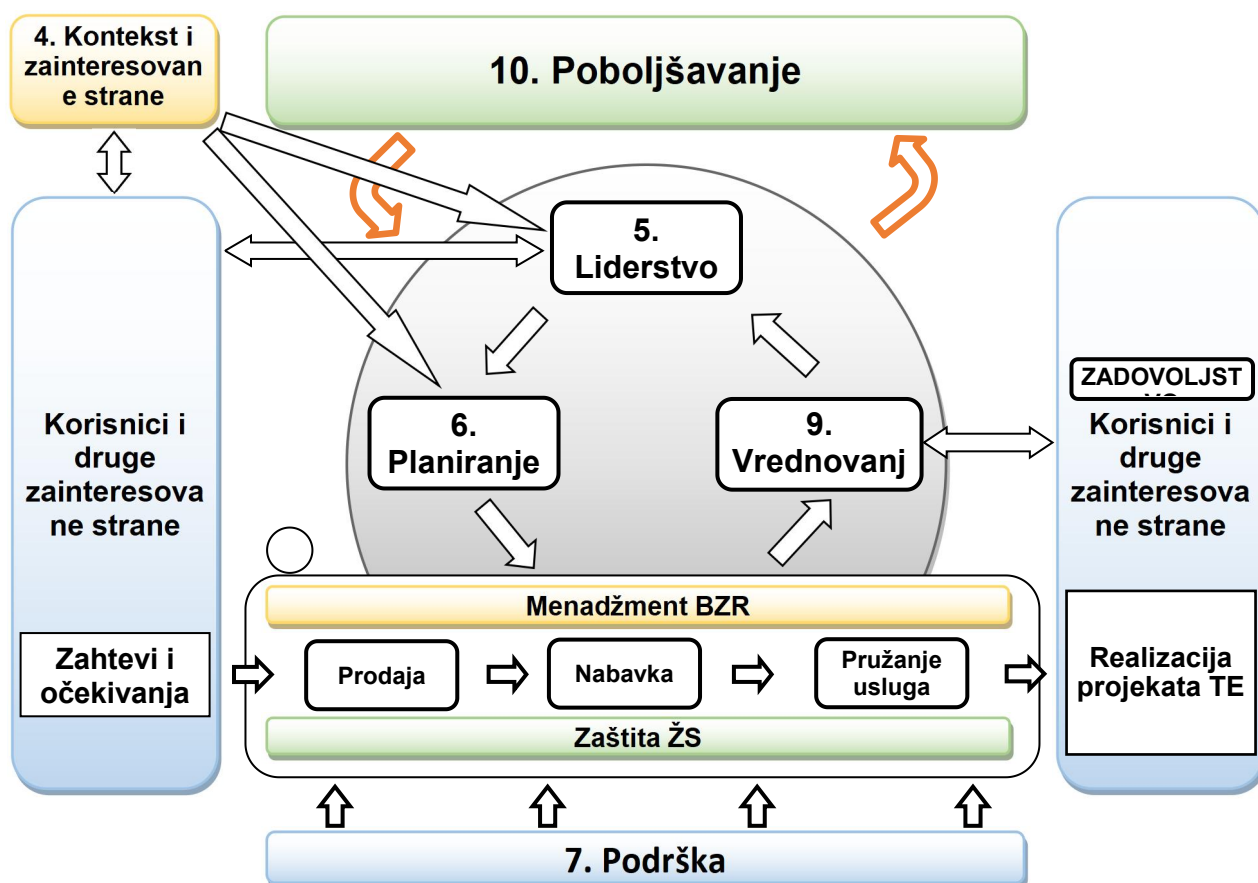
4. Kontekst i zainteresovane strane

10. Poboljšavanje

5. Liderstvo

6. Planiranje

9. Vrednovanj

Korisnici i druge zainteresovane strane

ZADOVOLJST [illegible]

Korisnici i druge zainteresovane strane

Menadžment BZR

Zahtevi i očekivanja

Prodaja

Nabavka

Pružanje usluga

Realizacija projekata TE

Zaštita ŽS

7. Podrška